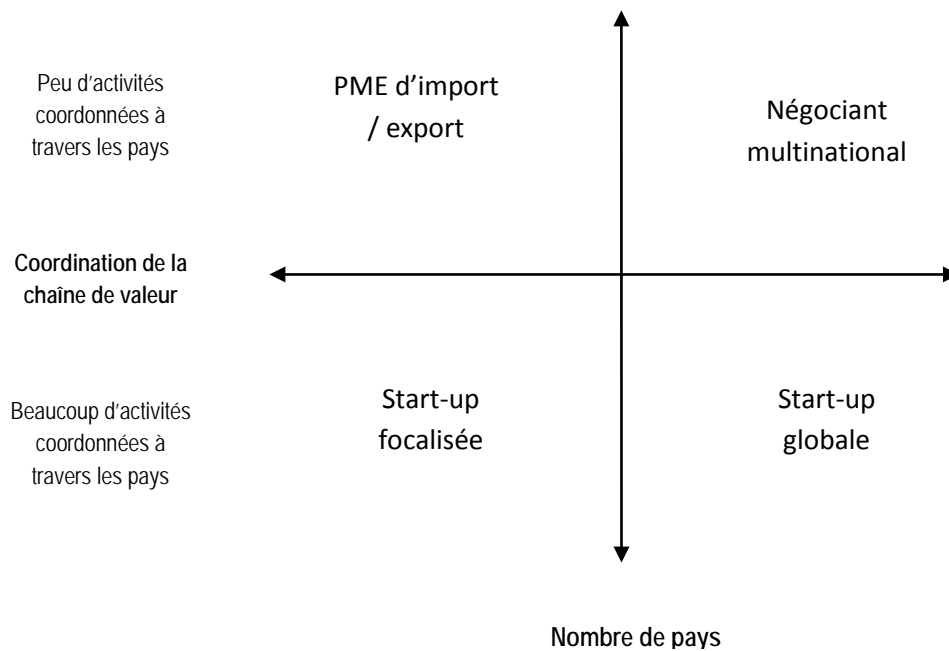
Peu d'activités coordonnées à travers les pays

PME d'import / export

Négociant multinational

Coordination de la chaîne de valeur

Beaucoup d'activités coordonnées à travers les pays

Start-up focalisée

Start-up globale

Nombre de pays